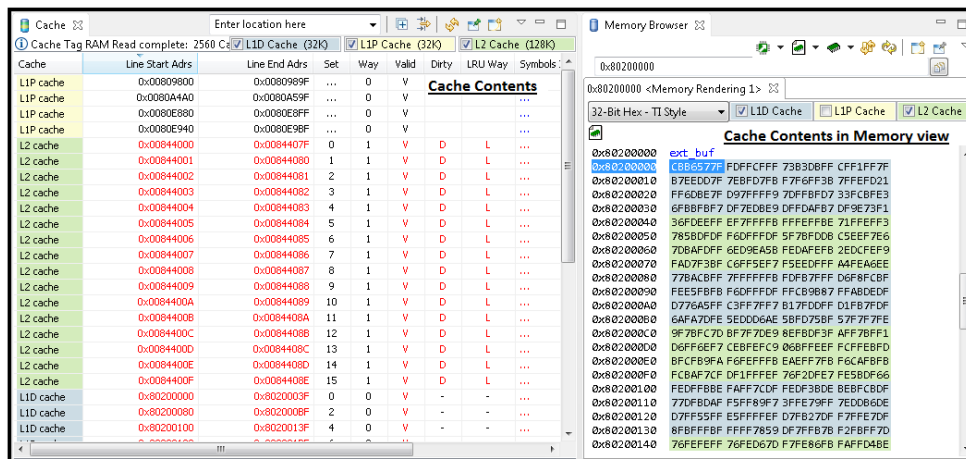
Cache ⊠ Enter location here

Cache Tag RAM Read complete: 2560 Ca L1D Cache (32K) L1P Cache (32K) L2 Cache (128K)

Cache Contents

| Cache | Line Start Adrs | Line End Adrs | Set | Way | Valid | Dirty | LRU Way | Symbols |
|---|---|---|---|---|---|---|---|---|
| L1P cache | 0x00809800 | 0x0080989F | ... | 0 | V | | | ... |
| L1P cache | 0x0080A4A0 | 0x0080A59F | ... | 0 | V | | | ... |
| L1P cache | 0x0080E880 | 0x0080E8FF | ... | 0 | V | | | ... |
| L1P cache | 0x0080E940 | 0x0080E9BF | ... | 0 | V | | | ... |
| L2 cache | 0x00844000 | 0x0084407F | 0 | 1 | V | D | L | ... |
| L2 cache | 0x00844001 | 0x00844080 | 1 | 1 | V | D | L | ... |
| L2 cache | 0x00844002 | 0x00844081 | 2 | 1 | V | D | L | ... |
| L2 cache | 0x00844003 | 0x00844082 | 3 | 1 | V | D | L | ... |
| L2 cache | 0x00844004 | 0x00844083 | 4 | 1 | V | D | L | ... |
| L2 cache | 0x00844005 | 0x00844084 | 5 | 1 | V | D | L | ... |
| L2 cache | 0x00844006 | 0x00844085 | 6 | 1 | V | D | L | ... |
| L2 cache | 0x00844007 | 0x00844086 | 7 | 1 | V | D | L | ... |
| L2 cache | 0x00844008 | 0x00844087 | 8 | 1 | V | D | L | ... |
| L2 cache | 0x00844009 | 0x00844088 | 9 | 1 | V | D | L | ... |
| L2 cache | 0x0084400A | 0x00844089 | 10 | 1 | V | D | L | ... |
| L2 cache | 0x0084400B | 0x0084408A | 11 | 1 | V | D | L | ... |
| L2 cache | 0x0084400C | 0x0084408B | 12 | 1 | V | D | L | ... |
| L2 cache | 0x0084400D | 0x0084408C | 13 | 1 | V | D | L | ... |
| L2 cache | 0x0084400E | 0x0084408D | 14 | 1 | V | D | L | ... |
| L2 cache | 0x0084400F | 0x0084408E | 15 | 1 | V | D | L | ... |
| L1D cache | 0x80200000 | 0x8020003F | 0 | 0 | V | - | - | ... |
| L1D cache | 0x80200080 | 0x802000BF | 2 | 0 | V | - | - | ... |
| L1D cache | 0x80200100 | 0x8020013F | 4 | 0 | V | - | - | ... |

Memory Browser ⊠

0x80200000

0x80200000 <Memory Rendering 1> ⊠

32-Bit Hex - TI Style L1D Cache L1P Cache L2 Cache

Cache Contents in Memory view

0x80200000 ext_buf
0x80200000 CBB6577F FDFFCFFF 73B3DBFF CFF1FF7F
0x80200010 B7EEDD7F 7EBFD7FB F7F6FF3B 7FFEFD21
0x80200020 FF6DBE7F D97FFFF9 7DFFBFD7 33FCBFE3
0x80200030 6FBBFBF7 DF7EDBE9 DFFDAFB7 DF9E73F1
0x80200040 36FDEEFF EF7FFFFB FFFEFFBE 71FFEFF3
0x80200050 785BDFDF F6DFFFDF 5F7BFDDB C5EEF7E6
0x80200060 7DBAFDFF 6ED9EA5B FEDAFEFB 2EDCFEF9
0x80200070 FAD7F3BF C6FF5EF7 F5EEDFFF A4FEA6EE
0x80200080 77BACBFF 7FFFFFFB FDFB7FFF D6F8FCBF
0x80200090 FEE5FBFB F6DFFFDF FFCB9B67 FFABDEDF
0x802000A0 D776A5FF C3FF7FF7 B17FDDFF D1FB7FDF
0x802000B0 6AFA7DFE 5EDDD6AE 5BFD75BF 57F7F7FE
0x802000C0 9F7BFC7D BF7F7DE9 8EFBDF3F AFF7BFF1
0x802000D0 D6FF6EF7 CEBFEFC9 06BFFEEF FCFFEBFD
0x802000E0 BFCFB9FA F6FEFFFB EAEFF7FB F6CAFBFB
0x802000F0 FCBAF7CF DF1FFFEF 76F2DFE7 FE5BDF66
0x80200100 FEDFFBBE FAFF7CDF FEDF3BDE BEBFCBDF
0x80200110 77DFBDAF F5FF89F7 3FFE79FF 7EDDB6DE
0x80200120 D7FF55FF E5FFFFEF D7FB27DF F7FFE7DF
0x80200130 8FBFFFBF FFFF7859 DF7FFB7B F2FBFF7D
0x80200140 76FEFEFF 76FED67D F7FE86FB FAFFD4BE